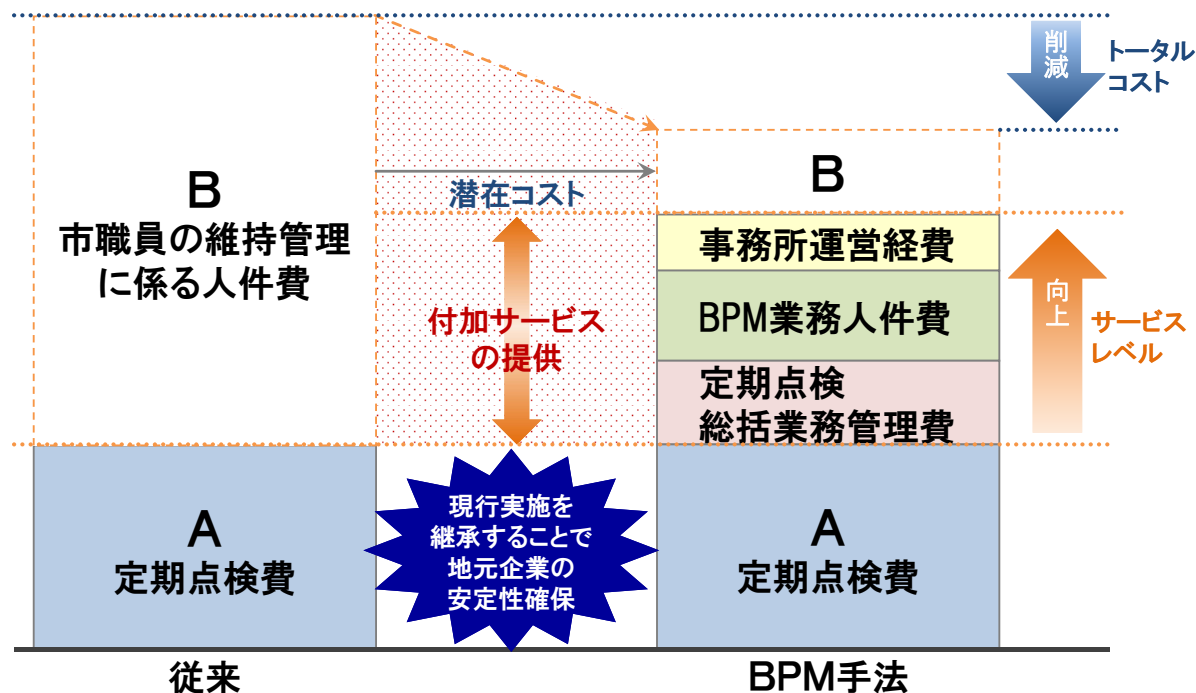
削減

トータルコスト

B
市職員の維持管理に係る人件費

潜在コスト

付加サービスの提供

B

事務所運営経費

BPM業務人件費

定期点検
総括業務管理費

向上

サービスレベル

A
定期点検費

現行実施を継承することで地元企業の安定性確保

A
定期点検費

従来

BPM手法